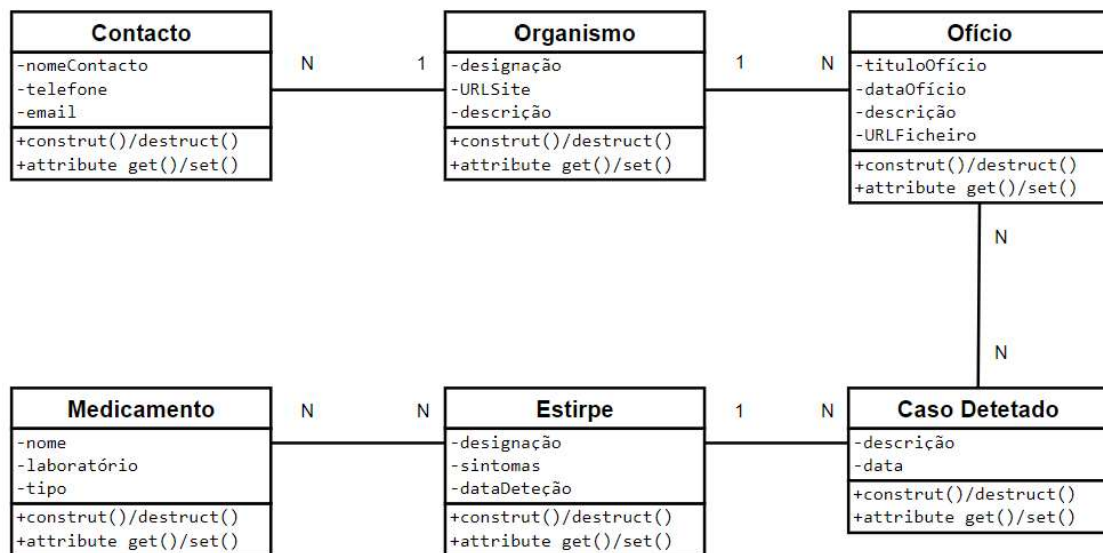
Contacto
-nomeContacto
-telefone
-email
+construt()/destruct()
+attribute get()/set()

N 1

Organismo
-designação
-URLSite
-descrição
+construt()/destruct()
+attribute get()/set()

1 N

Ofício
-tituloOfício
-dataOfício
-descrição
-URLFicheiro
+construt()/destruct()
+attribute get()/set()

N

N

Medicamento
-nome
-laboratório
-tipo
+construt()/destruct()
+attribute get()/set()

N N

Estirpe
-designação
-sintomas
-dataDeteção
+construt()/destruct()
+attribute get()/set()

1 N

Caso Detetado
-descrição
-data
+construt()/destruct()
+attribute get()/set()